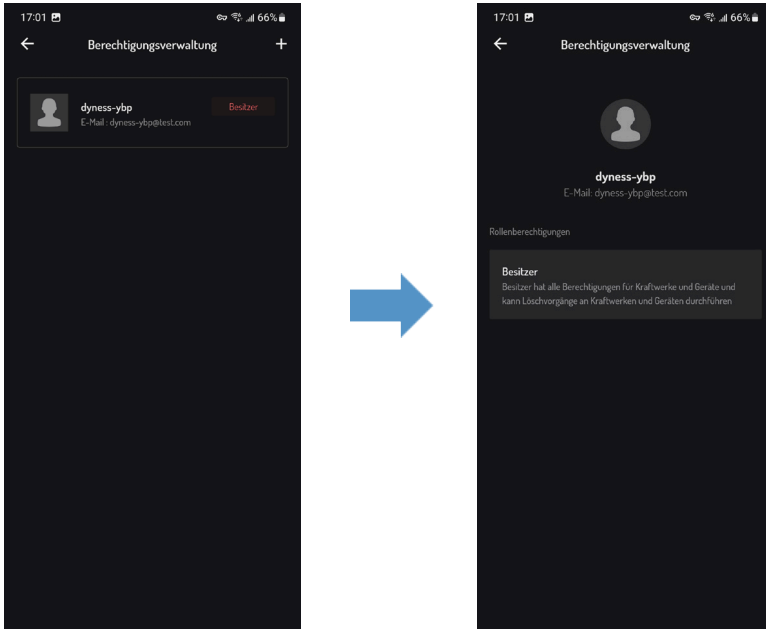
17:01 66%

Berechtigungsverwaltung

+

dyness-ybp
E-Mail : dyness-ybp@test.com

Besitzer

17:01 66%

Berechtigungsverwaltung

dyness-ybp
E-Mail: dyness-ybp@test.com

Rollenberechtigungen

Besitzer
Besitzer hat alle Berechtigungen für Kraftwerke und Geräte und kann Löschvorgänge an Kraftwerken und Geräten durchführen